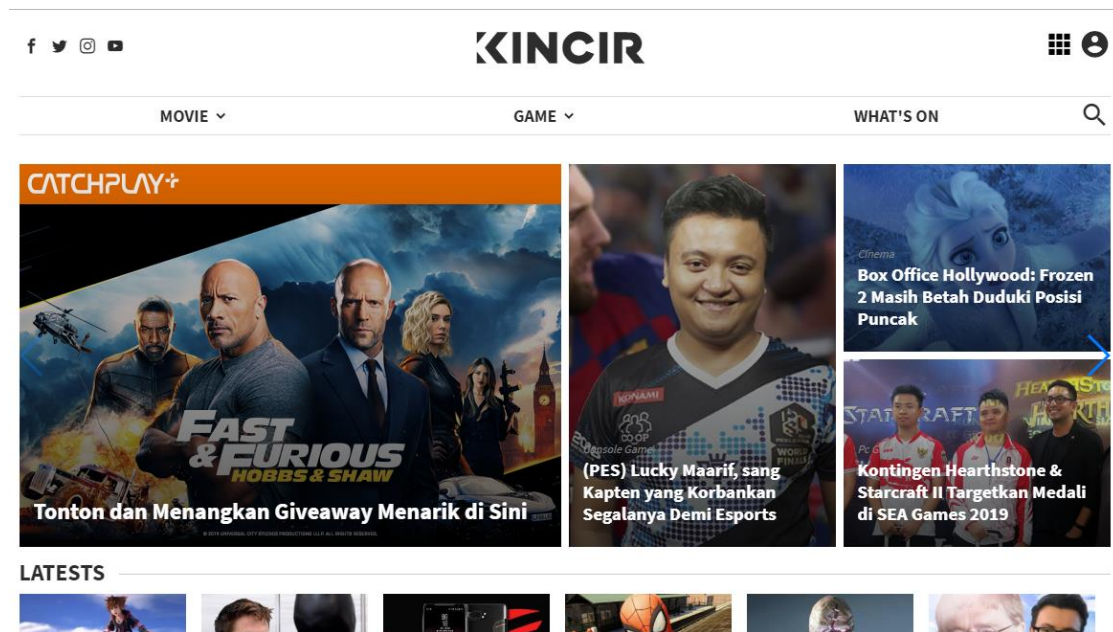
KINCIR

MOVIE GAME WHAT'S ON

CATCHPLAY+

FAST & FURIOUS HOBBS & SHAW

Tonton dan Menangkan Giveaway Menarik di Sini

Console Game

(PES) Lucky Maarif, sang Kapten yang Korbankan Segalanya Demi Esports

Cinema

Box Office Hollywood: Frozen 2 Masih Betah Duduki Posisi Puncak

PC

Kontingen Hearthstone & Starcraft II Targetkan Medali di SEA Games 2019

LATESTS